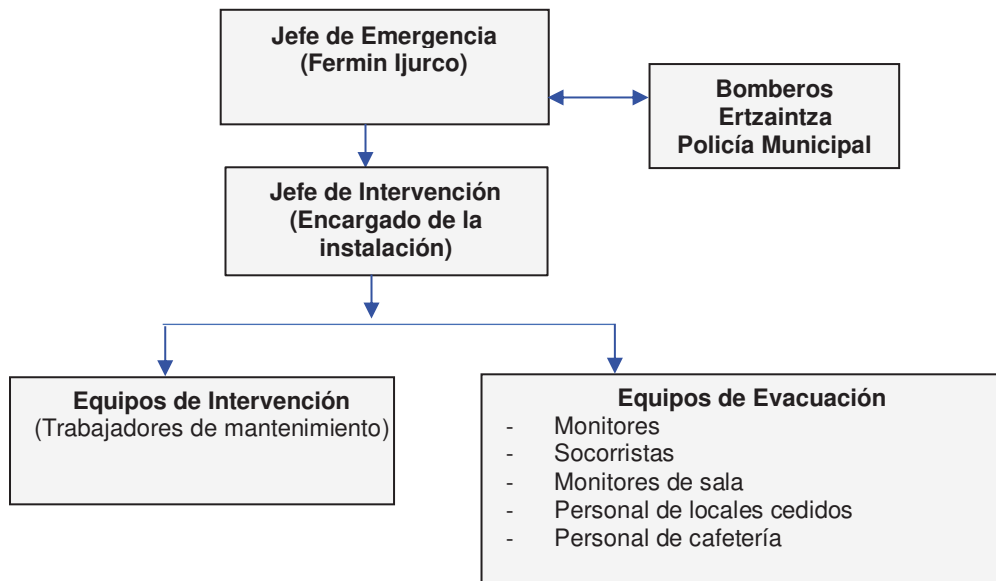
Jefe de Emergencia
(Fermin Ijurco)

Bomberos
Ertzaintza
Policía Municipal

Jefe de Intervención
(Encargado de la instalación)

Equipos de Intervención
(Trabajadores de mantenimiento)

Equipos de Evacuación
- Monitores
- Socorristas
- Monitores de sala
- Personal de locales cedidos
- Personal de cafetería